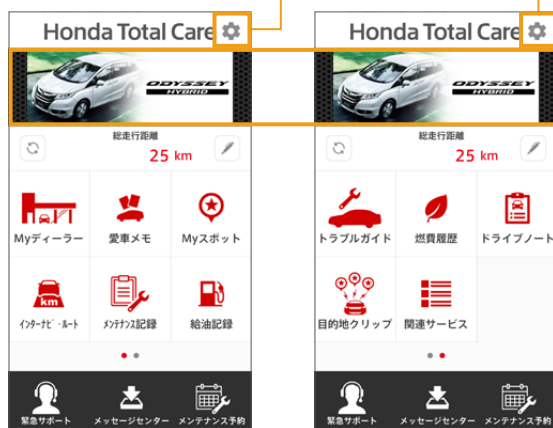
Honda Total Care

ODYSSEY HYBRID

総走行距離
25 km

Myディーラー
愛車メモ
Myスポット
km
インターナビ・ルート
メンテナンス記録
給油記録

緊急サポート
メッセージセンター
メンテナンス予約

Honda Total Care

ODYSSEY HYBRID

総走行距離
25 km

トラブルガイド
燃費履歴
ドライブノート
目的地クリップ
関連サービス

緊急サポート
メッセージセンター
メンテナンス予約